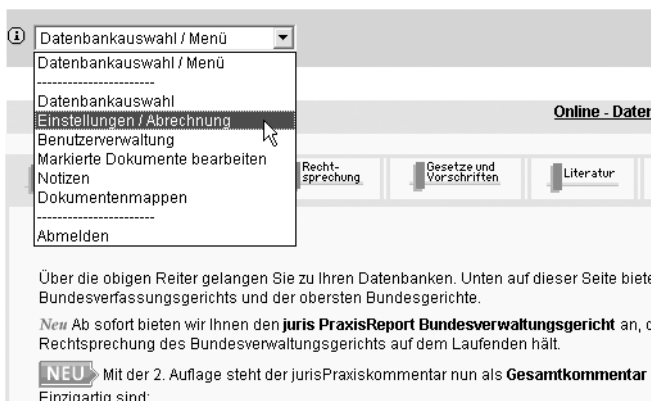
ⓘ Datenbankauswahl / Menü

Datenbankauswahl / Menü
-----------------------
Datenbankauswahl
Einstellungen / Abrechnung
Benutzerverwaltung
Markierte Dokumente bearbeiten
Notizen
Dokumentenmappen
-----------------------
Abmelden

Online - Daten

Recht-sprechung

Gesetze und Vorschriften

Literatur

Über die obigen Reiter gelangen Sie zu Ihren Datenbanken. Unten auf dieser Seite biete Bundesverfassungsgerichts und der obersten Bundesgerichte.

Neu Ab sofort bieten wir Ihnen den **juris PraxisReport Bundesverwaltungsgericht** an, d Rechtsprechung des Bundesverwaltungsgerichts auf dem Laufenden hält.

NEU Mit der 2. Auflage steht der jurisPraxiskommentar nun als **Gesamtkommentar** Einzigartig sind: